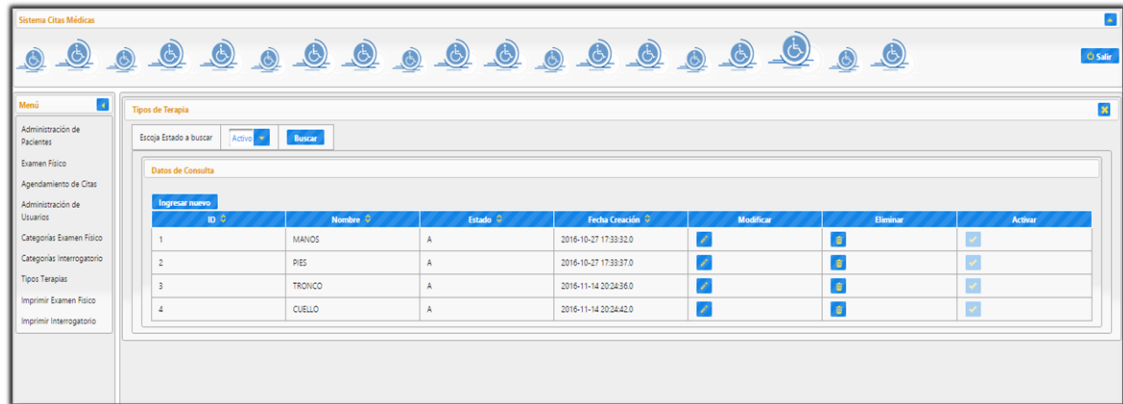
Sistema Citas Médicas

Salir

Menú

Administración de Pacientes

Examen Físico

Agendamiento de Citas

Administración de Usuarios

Categorías Examen Físico

Categorías Interrogatorio

Tipos Terapias

Imprimir Examen Físico

Imprimir Interrogatorio

Tipos de Terapia

Escoja Estado a buscar Activo Buscar

Datos de Consulta

Ingresar nuevo

| ID | Nombre | Estado | Fecha Creación | Modificar | Eliminar | Activar |
|---|---|---|---|---|---|---|
| 1 | MANOS | A | 2016-10-27 17:33:32.0 | | | |
| 2 | PIES | A | 2016-10-27 17:33:37.0 | | | |
| 3 | TRONCO | A | 2016-11-14 20:24:36.0 | | | |
| 4 | CUELLO | A | 2016-11-14 20:24:42.0 | | | |